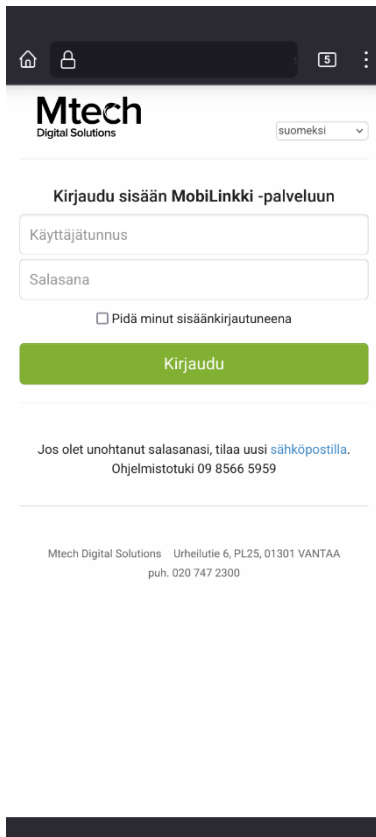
5

Mtech
Digital Solutions

suomeksi

Kirjaudu sisään MobiLinkki -palveluun

Käyttäjätunnus

Salasana

Pidä minut sisäänkirjautuneena

Kirjaudu

Jos olet unohtanut salasanasi, tilaa uusi sähköpostilla.
Ohjelmistotuki 09 8566 5959

Mtech Digital Solutions Urheilutie 6, PL25, 01301 VANTAA
puh. 020 747 2300